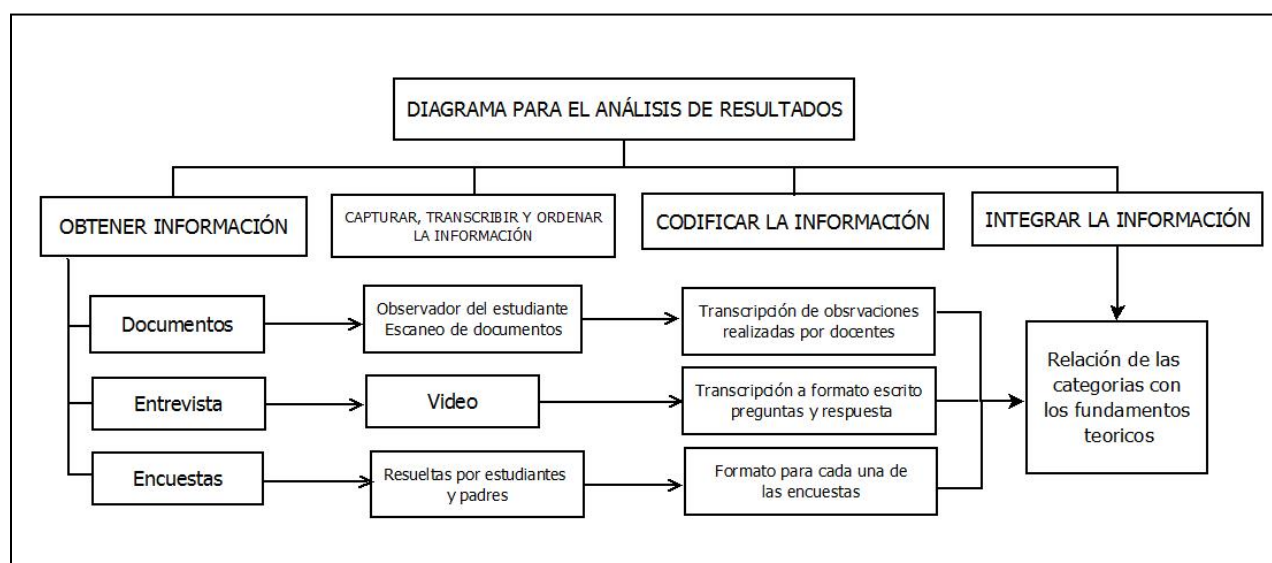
DIAGRAMA PARA EL ANÁLISIS DE RESULTADOS

OBTENER INFORMACIÓN

CAPTURAR, TRANSCRIBIR Y ORDENAR LA INFORMACIÓN

CODIFICAR LA INFORMACIÓN

INTEGRAR LA INFORMACIÓN

Documentos

Observador del estudiante Escaneo de documentos

Transcripción de obsrvaciones realizadas por docentes

Entrevista

Video

Transcripción a formato escrito preguntas y respuesta

Encuestas

Resueltas por estudiantes y padres

Formato para cada una de las encuestas

Relación de las categorias con los fundamentos teoricos